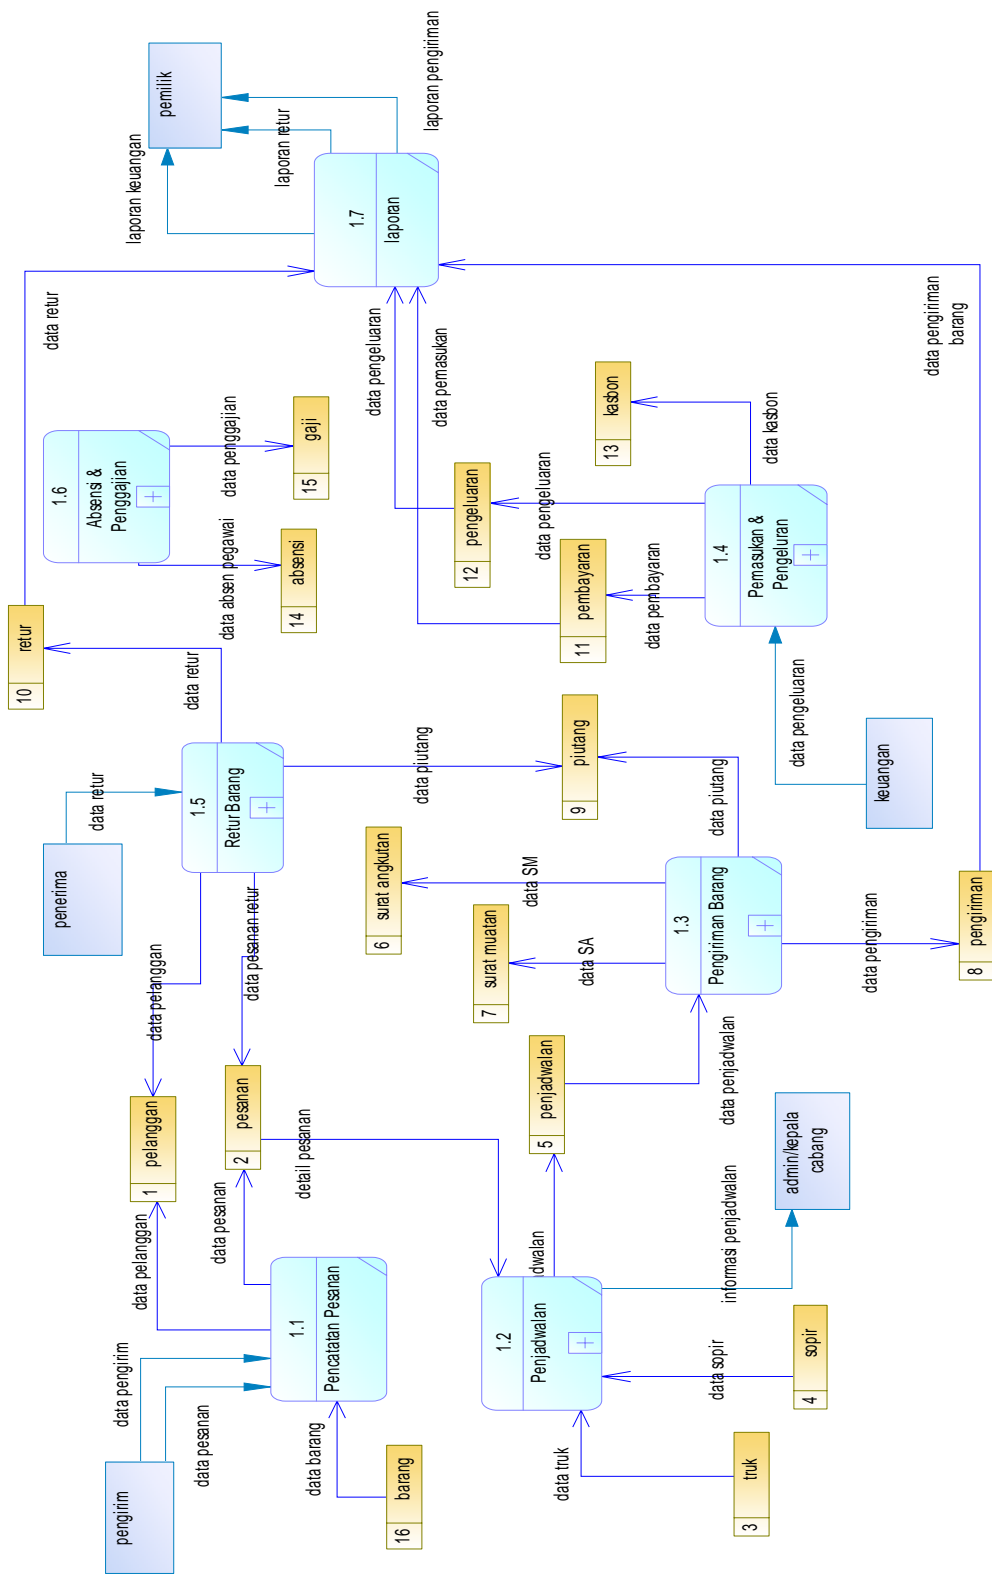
pemilik
laporan pengiriman
laporan retur
laporan keuangan
1.7
laporan
data retur
data pengiriman barang
data pengeluaran
data pemasukan
kasbon
13
data kasbon
1.6
Absensi & Penggajian
data penggajian
gaji
15
pengeluaran
12
data pengeluaran
1.4
Pemasukan & Pengeluaran
data absen pegawai
absensi
14
pembayaran
11
data pembayaran
retur
10
data retur
data pengeluaran
keuangan
1.5
Retur Barang
data piutang
piutang
9
data retur
penerima
surat angkutan
6
data SM
data piutang
1.3
Pengiriman Barang
data pesanan retur
data pelanggan
surat muatan
7
data SA
data pengiriman
pengiriman
8
penjadwalan
5
data penjadwalan
pelanggan
1
pesanan
2
detail pesanan
admin/kepala cabang
informasi penjadwalan
data pelanggan
data pesanan
1.1
Pencatatan Pesanan
1.2
Penjadwalan
jadwalan
sopir
4
data sopir
data pengirim
data pesanan
data barang
barang
16
data truk
truk
3
pengirim